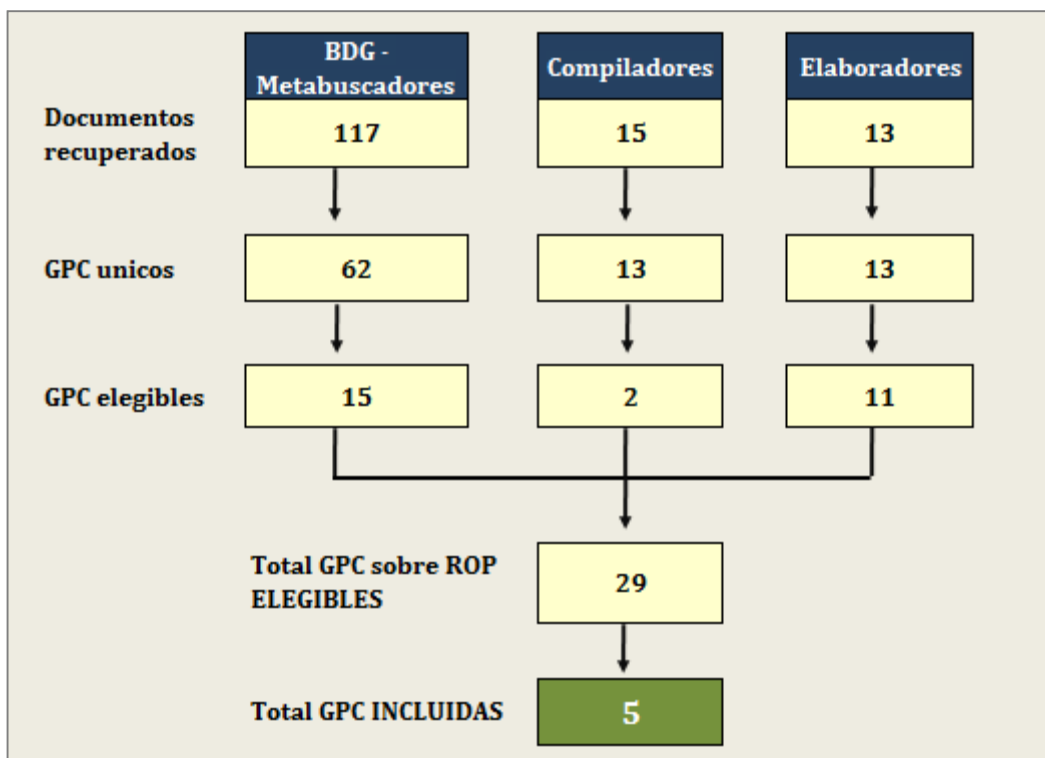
| | BDG - Metabuscadores | Compiladores | Elaboradores |
|---|---|---|---|
| Documentos recuperados | 117 | 15 | 13 |
| GPC unicos | 62 | 13 | 13 |
| GPC elegibles | 15 | 2 | 11 |

Total GPC sobre ROP ELEGIBLES 29

Total GPC INCLUIDAS 5